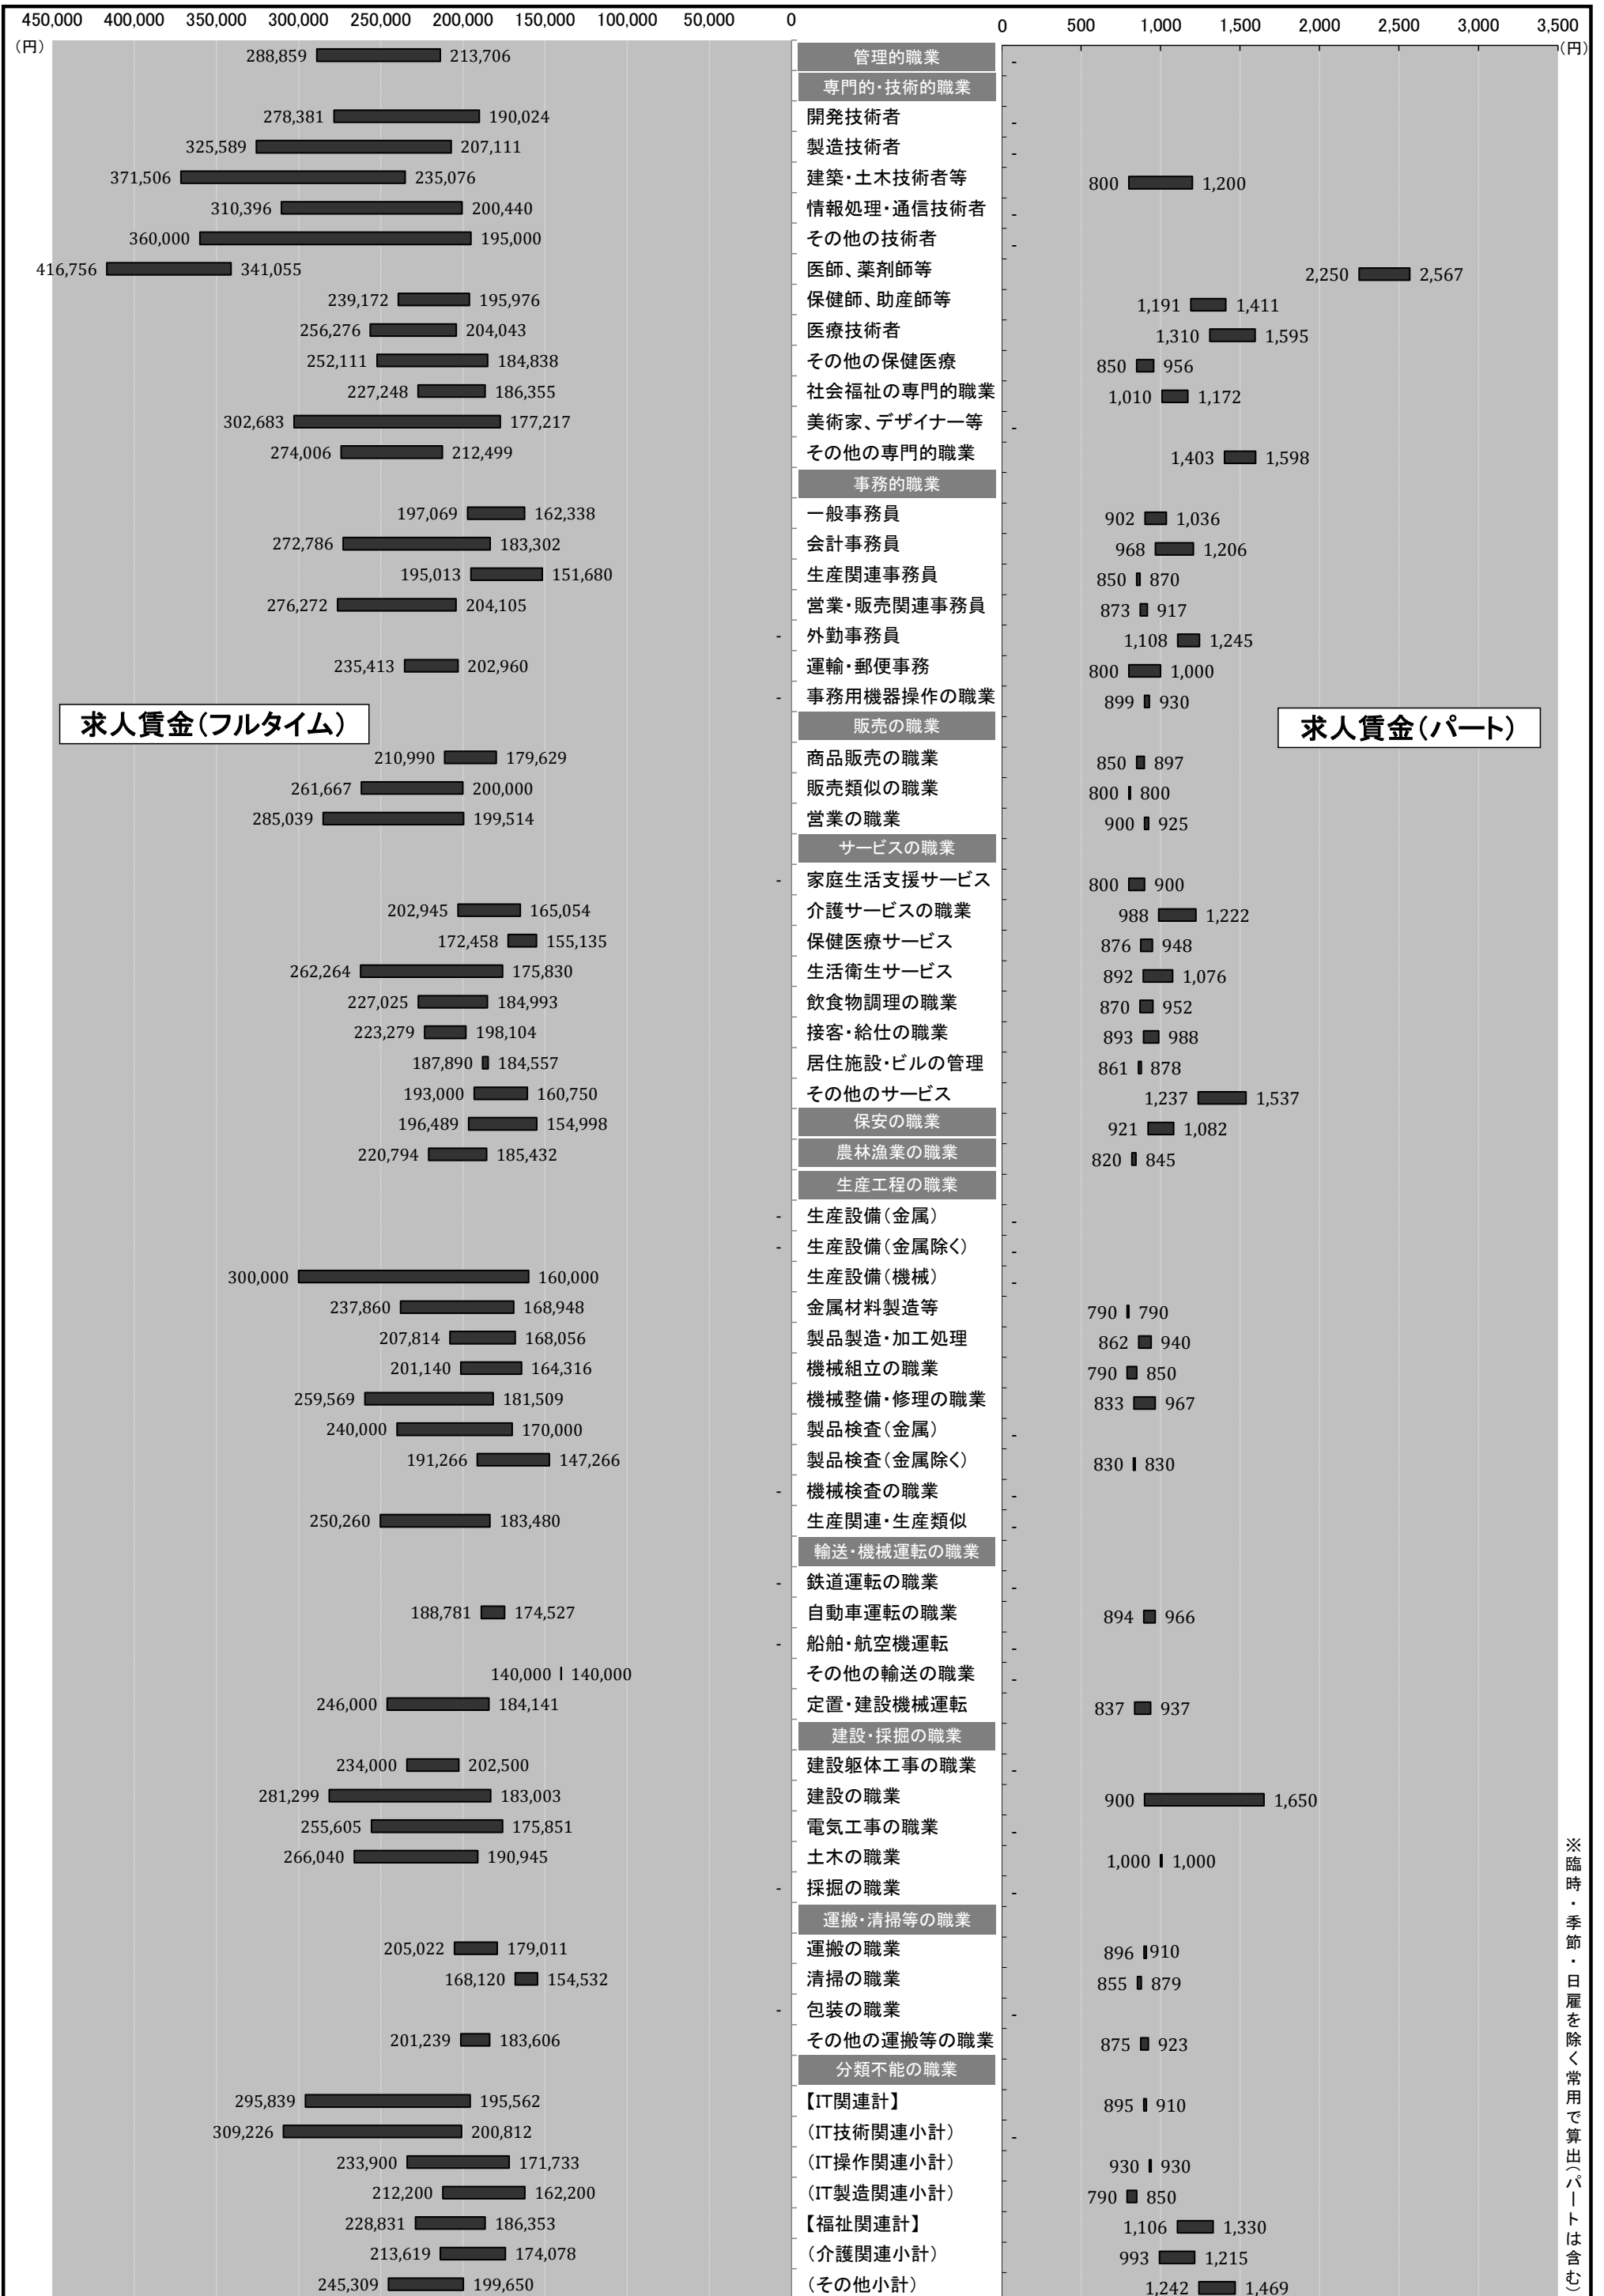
450,000 400,000 350,000 300,000 250,000 200,000 150,000 100,000 50,000 0
（円）

0 500 1,000 1,500 2,000 2,500 3,000 3,500
（円）

| フルタイム | 職業 | パート |
|---|---|---|
| 288,859 213,706 | 管理的職業 | - |
| | 専門的・技術的職業 | |
| 278,381 190,024 | 開発技術者 | - |
| 325,589 207,111 | 製造技術者 | - |
| 371,506 235,076 | 建築・土木技術者等 | 800 1,200 |
| 310,396 200,440 | 情報処理・通信技術者 | - |
| 360,000 195,000 | その他の技術者 | - |
| 416,756 341,055 | 医師、薬剤師等 | 2,250 2,567 |
| 239,172 195,976 | 保健師、助産師等 | 1,191 1,411 |
| 256,276 204,043 | 医療技術者 | 1,310 1,595 |
| 252,111 184,838 | その他の保健医療 | 850 956 |
| 227,248 186,355 | 社会福祉の専門的職業 | 1,010 1,172 |
| 302,683 177,217 | 美術家、デザイナー等 | - |
| 274,006 212,499 | その他の専門的職業 | 1,403 1,598 |
| | 事務的職業 | |
| 197,069 162,338 | 一般事務員 | 902 1,036 |
| 272,786 183,302 | 会計事務員 | 968 1,206 |
| 195,013 151,680 | 生産関連事務員 | 850 870 |
| 276,272 204,105 | 営業・販売関連事務員 | 873 917 |
| - | 外勤事務員 | 1,108 1,245 |
| 235,413 202,960 | 運輸・郵便事務 | 800 1,000 |
| - | 事務用機器操作の職業 | 899 930 |
| | 販売の職業 | |
| 210,990 179,629 | 商品販売の職業 | 850 897 |
| 261,667 200,000 | 販売類似の職業 | 800 800 |
| 285,039 199,514 | 営業の職業 | 900 925 |
| | サービスの職業 | |
| - | 家庭生活支援サービス | 800 900 |
| 202,945 165,054 | 介護サービスの職業 | 988 1,222 |
| 172,458 155,135 | 保健医療サービス | 876 948 |
| 262,264 175,830 | 生活衛生サービス | 892 1,076 |
| 227,025 184,993 | 飲食物調理の職業 | 870 952 |
| 223,279 198,104 | 接客・給仕の職業 | 893 988 |
| 187,890 184,557 | 居住施設・ビルの管理 | 861 878 |
| 193,000 160,750 | その他のサービス | 1,237 1,537 |
| 196,489 154,998 | 保安の職業 | 921 1,082 |
| 220,794 185,432 | 農林漁業の職業 | 820 845 |
| | 生産工程の職業 | |
| - | 生産設備（金属） | - |
| - | 生産設備（金属除く） | - |
| 300,000 160,000 | 生産設備（機械） | - |
| 237,860 168,948 | 金属材料製造等 | 790 790 |
| 207,814 168,056 | 製品製造・加工処理 | 862 940 |
| 201,140 164,316 | 機械組立の職業 | 790 850 |
| 259,569 181,509 | 機械整備・修理の職業 | 833 967 |
| 240,000 170,000 | 製品検査（金属） | - |
| 191,266 147,266 | 製品検査（金属除く） | 830 830 |
| - | 機械検査の職業 | - |
| 250,260 183,480 | 生産関連・生産類似 | - |
| | 輸送・機械運転の職業 | |
| - | 鉄道運転の職業 | - |
| 188,781 174,527 | 自動車運転の職業 | 894 966 |
| - | 船舶・航空機運転 | - |
| 140,000 140,000 | その他の輸送の職業 | - |
| 246,000 184,141 | 定置・建設機械運転 | 837 937 |
| | 建設・採掘の職業 | |
| 234,000 202,500 | 建設躯体工事の職業 | - |
| 281,299 183,003 | 建設の職業 | 900 1,650 |
| 255,605 175,851 | 電気工事の職業 | - |
| 266,040 190,945 | 土木の職業 | 1,000 1,000 |
| - | 採掘の職業 | - |
| | 運搬・清掃等の職業 | |
| 205,022 179,011 | 運搬の職業 | 896 910 |
| 168,120 154,532 | 清掃の職業 | 855 879 |
| - | 包装の職業 | - |
| 201,239 183,606 | その他の運搬等の職業 | 875 923 |
| | 分類不能の職業 | |
| 295,839 195,562 | 【IT関連計】 | 895 910 |
| 309,226 200,812 | （IT技術関連小計） | - |
| 233,900 171,733 | （IT操作関連小計） | 930 930 |
| 212,200 162,200 | （IT製造関連小計） | 790 850 |
| 228,831 186,353 | 【福祉関連計】 | 1,106 1,330 |
| 213,619 174,078 | （介護関連小計） | 993 1,215 |
| 245,309 199,650 | （その他小計） | 1,242 1,469 |

求人賃金（フルタイム）

求人賃金（パート）

※臨時・季節・日雇を除く常用で算出（パートは含む）